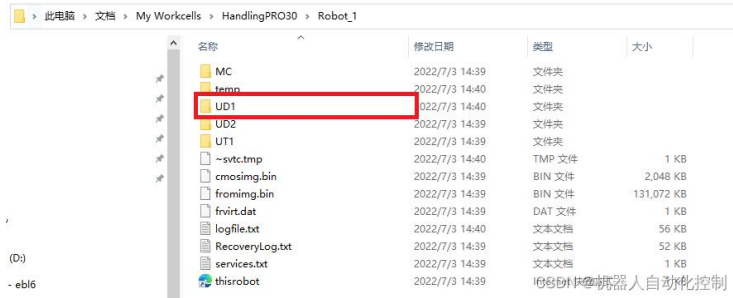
此电脑 > 文档 > My Workcells > HandlingPRO30 > Robot_1

| 名称 | 修改日期 | 类型 | 大小 |
|---|---|---|---|
| MC | 2022/7/3 14:39 | 文件夹 | |
| temp | 2022/7/3 14:40 | 文件夹 | |
| UD1 | 2022/7/3 14:40 | 文件夹 | |
| UD2 | 2022/7/3 14:39 | 文件夹 | |
| UT1 | 2022/7/3 14:39 | 文件夹 | |
| ~svtc.tmp | 2022/7/3 14:40 | TMP 文件 | 1 KB |
| cmosimg.bin | 2022/7/3 14:39 | BIN 文件 | 2,048 KB |
| fromimg.bin | 2022/7/3 14:39 | BIN 文件 | 131,072 KB |
| frvirt.dat | 2022/7/3 14:39 | DAT 文件 | 1 KB |
| logfile.txt | 2022/7/3 14:39 | 文本文档 | 56 KB |
| RecoveryLog.txt | 2022/7/3 14:39 | 文本文档 | 52 KB |
| services.txt | 2022/7/3 14:39 | 文本文档 | 1 KB |
| thisrobot | 2022/7/3 14:39 | Internet 快捷方式 | 1 KB |

(D:)

- ebl6

CSDN @机器人自动化控制